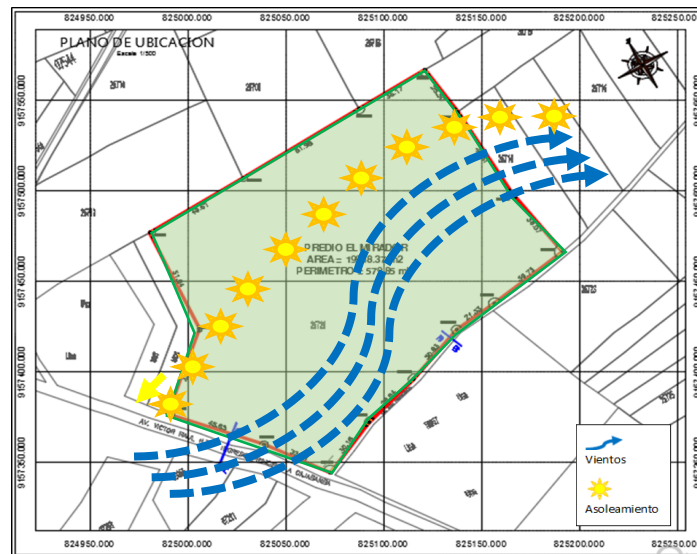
824950.000
825000.000
825050.000
825100.000
825150.000
825200.000
825250.000

PLANO DE UBICACION
Escala 1/500

9157550.000
9157500.000
9157450.000
9157400.000
9157350.000

PREDIO EL MIRADOR
AREA = 19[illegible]8.37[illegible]2
PERIMETRO = 57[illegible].85 m

AV. VICTOR RAUL
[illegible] OLAZABAL

Vientos
Asoleamiento